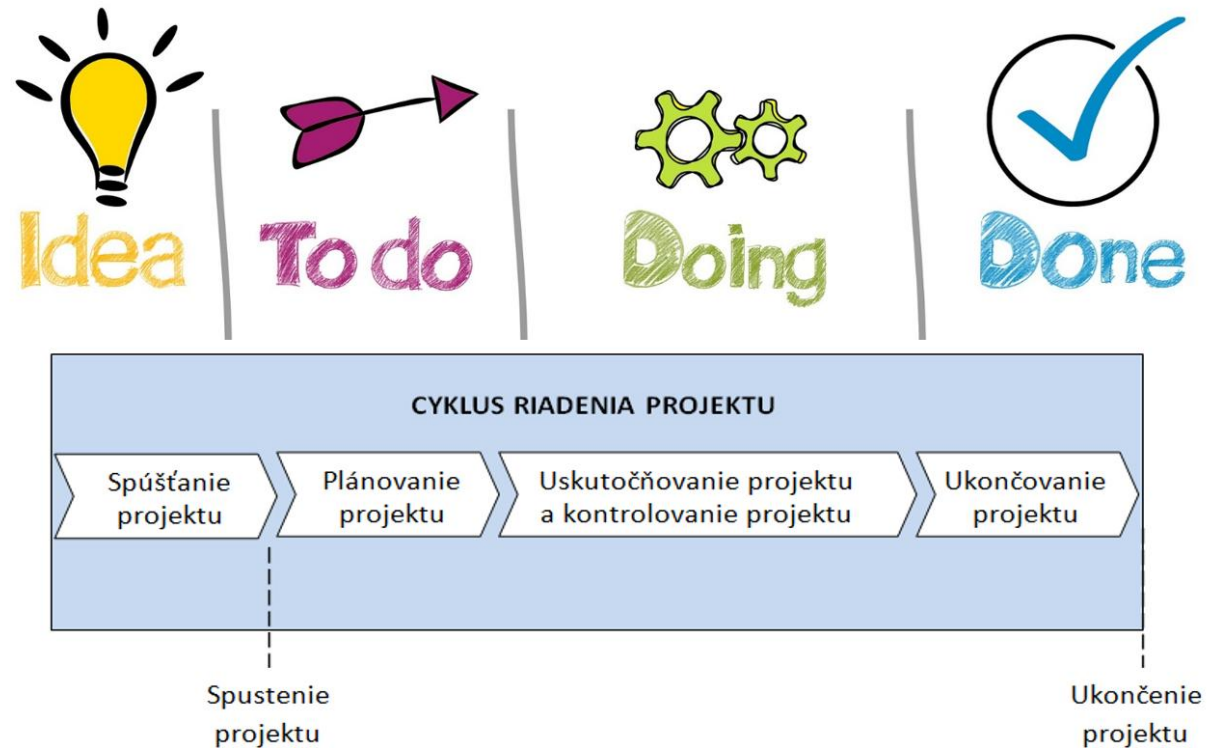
Idea

To do

Doing

DOne

CYKLUS RIADENIA PROJEKTU

Spúšťanie projektu

Plánovanie projektu

Uskutočňovanie projektu a kontrolovanie projektu

Ukončovanie projektu

Spustenie projektu

Ukončenie projektu